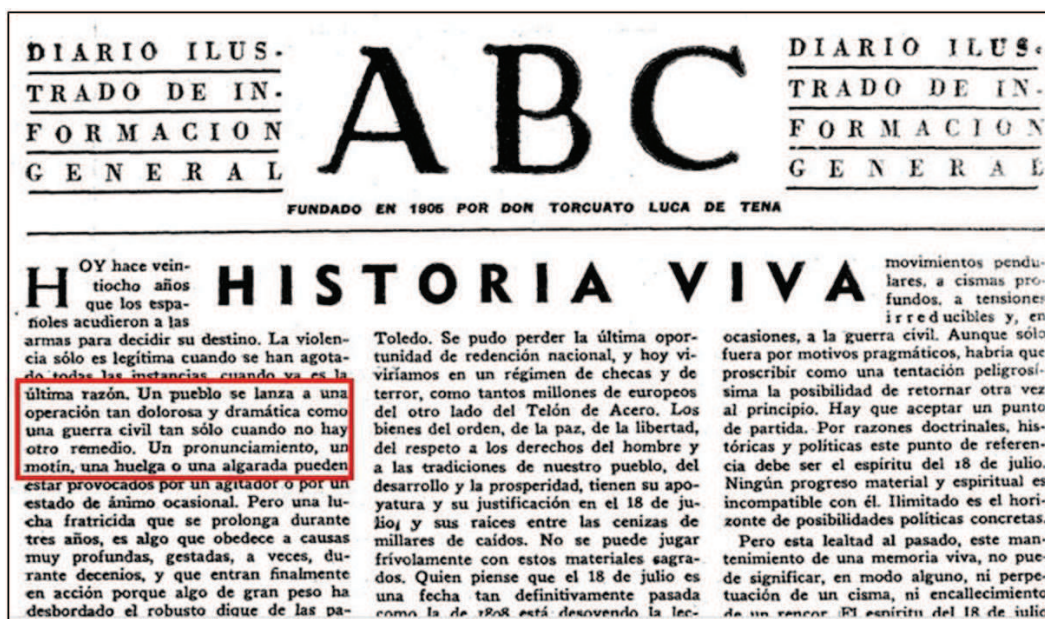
DIARIO ILUSTRADO DE INFORMACION GENERAL

ABC

DIARIO ILUSTRADO DE INFORMACION GENERAL

FUNDADO EN 1905 POR DON TORCUATO LUCA DE TENA

HISTORIA VIVA

HOY hace veintiocho años que los españoles acudieron a las armas para decidir su destino. La violencia sólo es legítima cuando se han agotado todas las instancias, cuando ya es la última razón. Un pueblo se lanza a una operación tan dolorosa y dramática como una guerra civil tan sólo cuando no hay otro remedio. Un pronunciamiento, un motín, una huelga o una algarada pueden estar provocados por un agitador o por un estado de ánimo ocasional. Pero una lucha fratricida que se prolonga durante tres años, es algo que obedece a causas muy profundas, gestadas, a veces, durante decenios, y que entran finalmente en acción porque algo de gran peso ha desbordado el robusto dique de las pa-

Toledo. Se pudo perder la última oportunidad de redención nacional, y hoy viviríamos en un régimen de checas y de terror, como tantos millones de europeos del otro lado del Telón de Acero. Los bienes del orden, de la paz, de la libertad, del respeto a los derechos del hombre y a las tradiciones de nuestro pueblo, del desarrollo y la prosperidad, tienen su apoyatura y su justificación en el 18 de julio, y sus raíces entre las cenizas de millares de caídos. No se puede jugar frívolamente con estos materiales sagrados. Quien piense que el 18 de julio es una fecha tan definitivamente pasada como la de 1808 está desoyendo la lec-

movimientos pendulares, a cismas profundos, a tensiones irreducibles y, en ocasiones, a la guerra civil. Aunque sólo fuera por motivos pragmáticos, habría que proscribir como una tentación peligrosísima la posibilidad de retornar otra vez al principio. Hay que aceptar un punto de partida. Por razones doctrinales, históricas y políticas este punto de referencia debe ser el espíritu del 18 de julio. Ningún progreso material y espiritual es incompatible con él. Ilimitado es el horizonte de posibilidades políticas concretas.

Pero esta lealtad al pasado, este mantenimiento de una memoria viva, no puede significar, en modo alguno, ni perpetuación de un cisma, ni encallecimiento de un rencor. El espíritu del 18 de julio